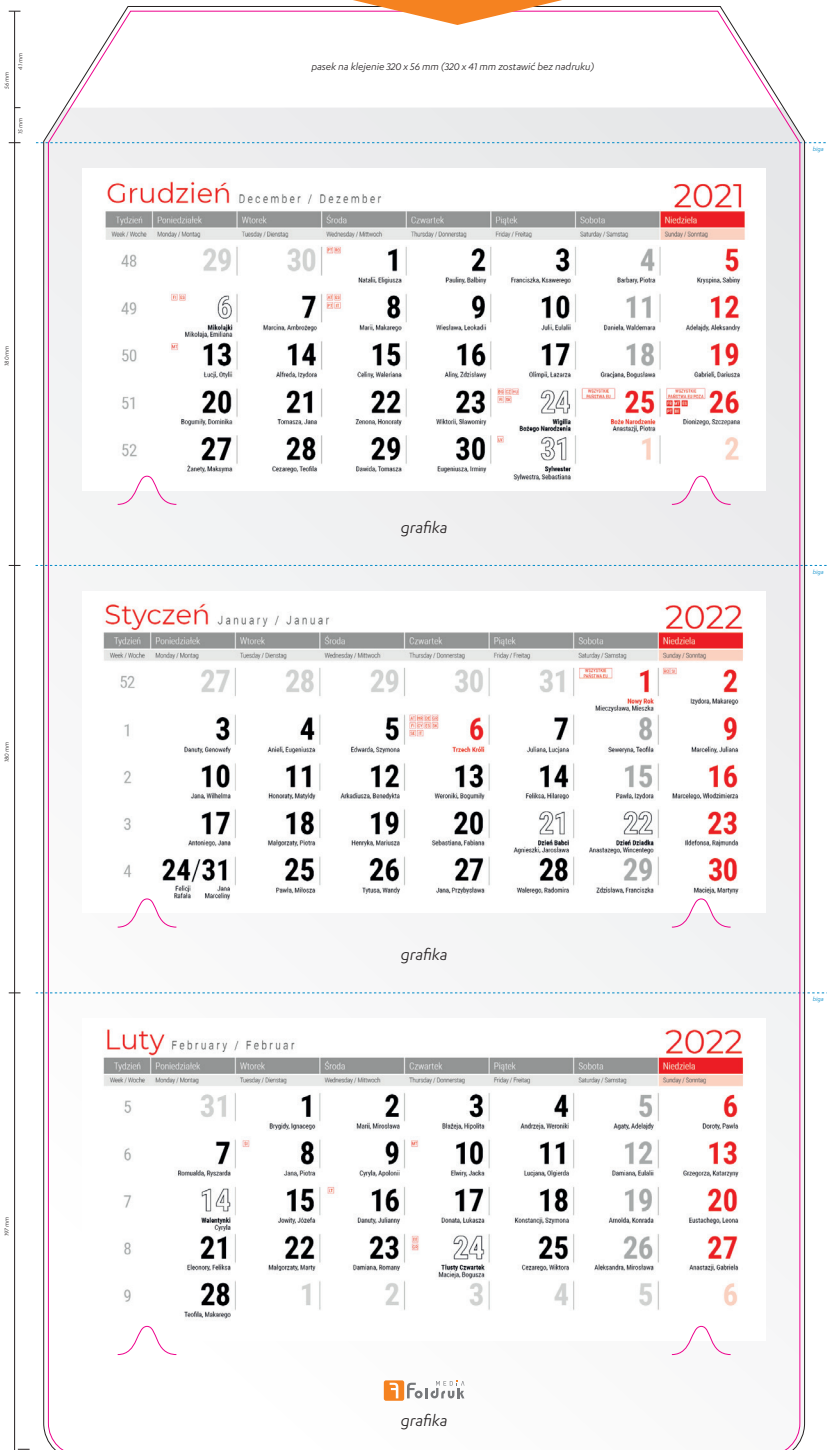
pasek na klejenie 320 x 56 mm (320 x 41 mm zostawić bez nadruku)

56 mm
41 mm
15 mm

bigo

Grudzień December / Dezember 2021

| Tydzień Week / Woche | Poniedziałek Monday / Montag | Wtorek Tuesday / Dienstag | Środa Wednesday / Mittwoch | Czwartek Thursday / Donnerstag | Piątek Friday / Freitag | Sobota Saturday / Samstag | Niedziela Sunday / Sonntag |
|---|---|---|---|---|---|---|---|
| 48 | 29 | 30 | 1 Natalii, Eligiusza | 2 Pauliny, Balbiny | 3 Franciszka, Ksawerego | 4 Barbary, Piotra | 5 Kryspina, Sabiny |
| 49 | 6 Mikołajki Mikołaja, Emiliana | 7 Marcina, Ambrożego | 8 Marii, Makarego | 9 Wiesława, Leokadii | 10 Julii, Eulalii | 11 Daniela, Waldemara | 12 Adelajdy, Aleksandry |
| 50 | 13 Łucji, Otylii | 14 Alfreda, Izydora | 15 Celiny, Waleriana | 16 Aliny, Zdzisławy | 17 Olimpii, Łazarza | 18 Gracjana, Bogusława | 19 Gabrieli, Dariusza |
| 51 | 20 Bogumiły, Dominika | 21 Tomasza, Jana | 22 Zenona, Honoraty | 23 Wiktorii, Sławomiry | 24 Wigilia Bożego Narodzenia | 25 Boże Narodzenie Anastazji, Piotra | 26 Dionizego, Szczepana |
| 52 | 27 Żanety, Maksyma | 28 Cezarego, Teofila | 29 Dawida, Tomasza | 30 Eugeniusza, Irminy | 31 Sylwester Sylwestra, Sebastiana | 1 | 2 |

grafika

180 mm

Styczeń January / Januar 2022

| Tydzień Week / Woche | Poniedziałek Monday / Montag | Wtorek Tuesday / Dienstag | Środa Wednesday / Mittwoch | Czwartek Thursday / Donnerstag | Piątek Friday / Freitag | Sobota Saturday / Samstag | Niedziela Sunday / Sonntag |
|---|---|---|---|---|---|---|---|
| 52 | 27 | 28 | 29 | 30 | 31 | 1 Nowy Rok Mieczysława, Mieszka | 2 Izydora, Makarego |
| 1 | 3 Danuty, Genowefy | 4 Anieli, Eugeniusza | 5 Edwarda, Szymona | 6 Trzech Króli | 7 Juliana, Lucjana | 8 Seweryna, Teofila | 9 Marceliny, Juliana |
| 2 | 10 Jana, Wilhelma | 11 Honoraty, Matyldy | 12 Arkadiusza, Benedykta | 13 Weroniki, Bogumiły | 14 Feliksa, Hilarego | 15 Pawła, Izydora | 16 Marcelego, Włodzimierza |
| 3 | 17 Antoniego, Jana | 18 Małgorzaty, Piotra | 19 Henryka, Mariusza | 20 Sebastiana, Fabiana | 21 Dzień Babci Agnieszki, Jarosława | 22 Dzień Dziadka Anastazego, Wincentego | 23 Ildefonsa, Rajmunda |
| 4 | 24/31 Felicji Rafała / Jana Marceliny | 25 Pawła, Miłosza | 26 Tytusa, Wandy | 27 Jana, Przybysława | 28 Walerego, Radomira | 29 Zdzisława, Franciszka | 30 Macieja, Martyny |

grafika

Luty February / Februar 2022

| Tydzień Week / Woche | Poniedziałek Monday / Montag | Wtorek Tuesday / Dienstag | Środa Wednesday / Mittwoch | Czwartek Thursday / Donnerstag | Piątek Friday / Freitag | Sobota Saturday / Samstag | Niedziela Sunday / Sonntag |
|---|---|---|---|---|---|---|---|
| 5 | 31 | 1 Brygidy, Ignacego | 2 Marii, Mirosława | 3 Błażeja, Hipolita | 4 Andrzeja, Weroniki | 5 Agaty, Adelajdy | 6 Doroty, Pawła |
| 6 | 7 Romualda, Ryszarda | 8 Jana, Piotra | 9 Cyryla, Apolonii | 10 Elwiry, Jacka | 11 Lucjana, Olgierda | 12 Damiana, Eulalii | 13 Grzegorza, Katarzyny |
| 7 | 14 Walentynki Cyryla | 15 Jowity, Józefa | 16 Danuty, Julianny | 17 Donata, Łukasza | 18 Konstancji, Szymona | 19 Arnolda, Konrada | 20 Eustachego, Leona |
| 8 | 21 Eleonory, Feliksa | 22 Małgorzaty, Marty | 23 Damiana, Romany | 24 Tłusty Czwartek Macieja, Bogusza | 25 Cezarego, Wiktora | 26 Aleksandra, Mirosława | 27 Anastazji, Gabriela |
| 9 | 28 Teofila, Makarego | 1 | 2 | 3 | 4 | 5 | 6 |

MEDIA Foldruk

grafika